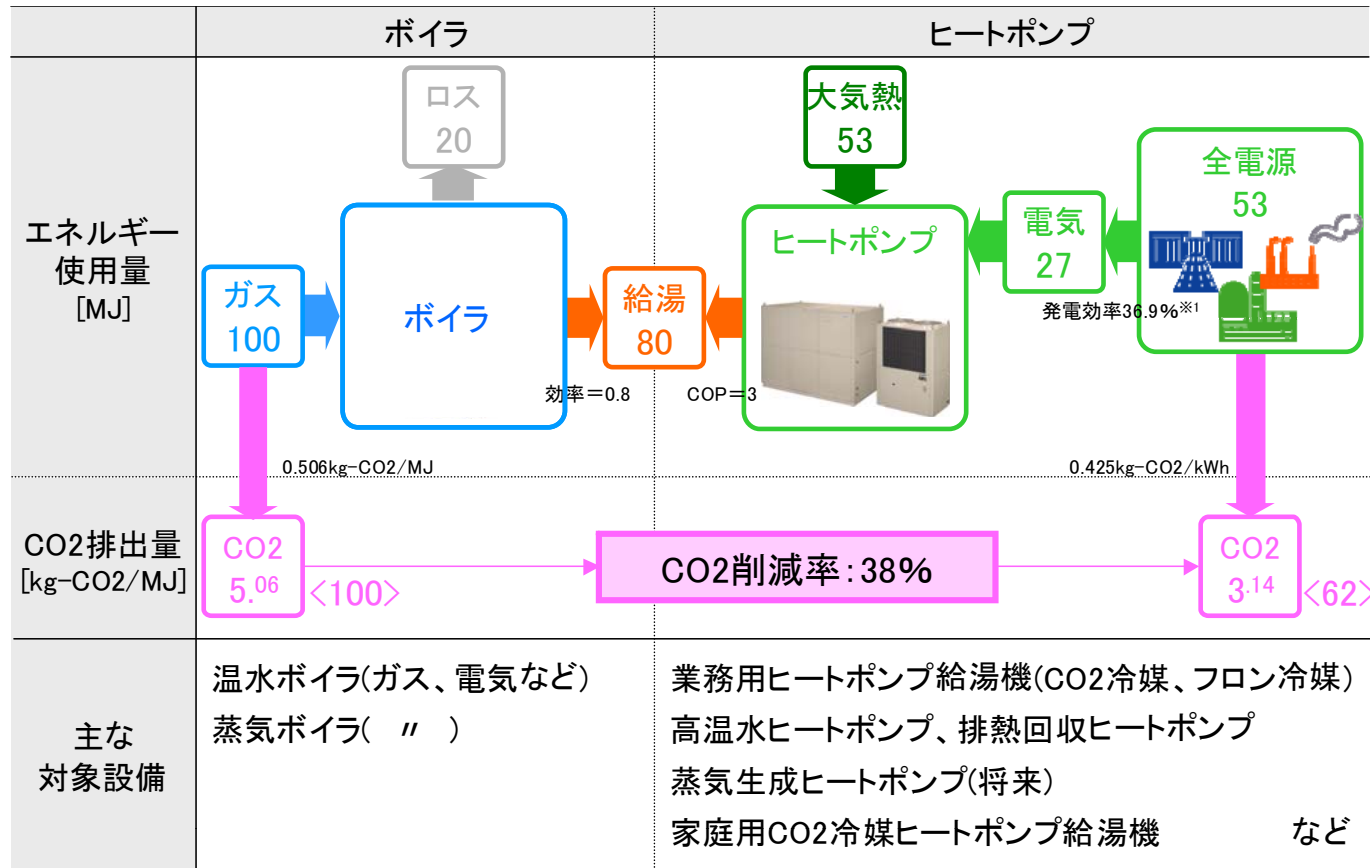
|  | ボイラ | ヒートポンプ |
|---|---|---|
| エネルギー使用量 [MJ] | ロス 20<br>ガス 100<br>ボイラ<br>給湯 80<br>効率＝0.8<br>0.506kg-CO2/MJ | 大気熱 53<br>ヒートポンプ<br>電気 27<br>全電源 53<br>発電効率36.9%※1<br>COP＝3<br>0.425kg-CO2/kWh |
| CO2排出量 [kg-CO2/MJ] | CO2 5.06 <100> | CO2削減率：38%<br>CO2 3.14 <62> |
| 主な対象設備 | 温水ボイラ(ガス、電気など)<br>蒸気ボイラ(　〃　) | 業務用ヒートポンプ給湯機(CO2冷媒、フロン冷媒)<br>高温水ヒートポンプ、排熱回収ヒートポンプ<br>蒸気生成ヒートポンプ(将来)<br>家庭用CO2冷媒ヒートポンプ給湯機　　など |